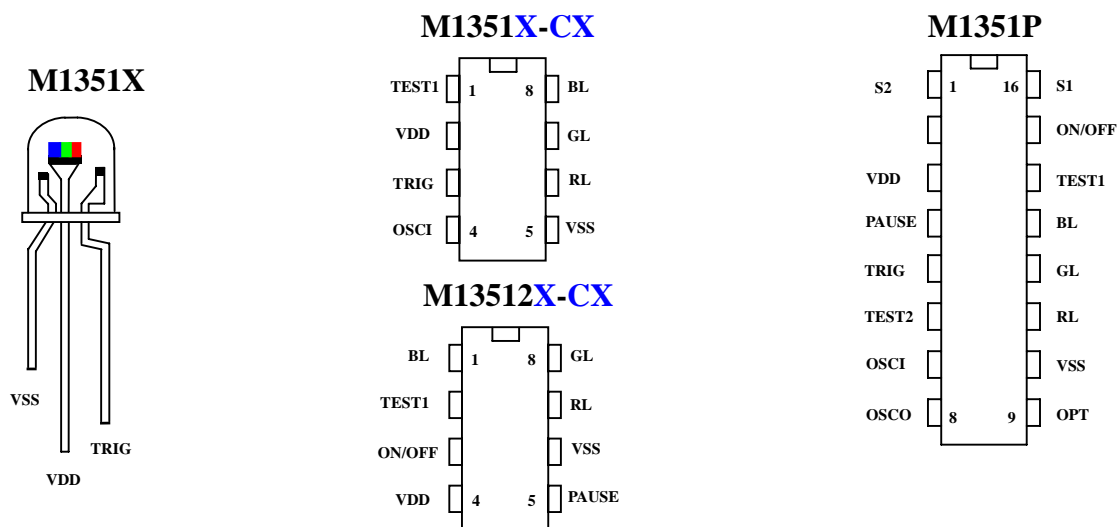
M1351X

VSS
TRIG
VDD

M1351X-CX

TEST1 1 8 BL
VDD GL
TRIG RL
OSCI 4 5 VSS

M13512X-CX

BL 1 8 GL
TEST1 RL
ON/OFF VSS
VDD 4 5 PAUSE

M1351P

S2 1 16 S1
ON/OFF
VDD TEST1
PAUSE BL
TRIG GL
TEST2 RL
OSCI VSS
OSCO 8 9 OPT